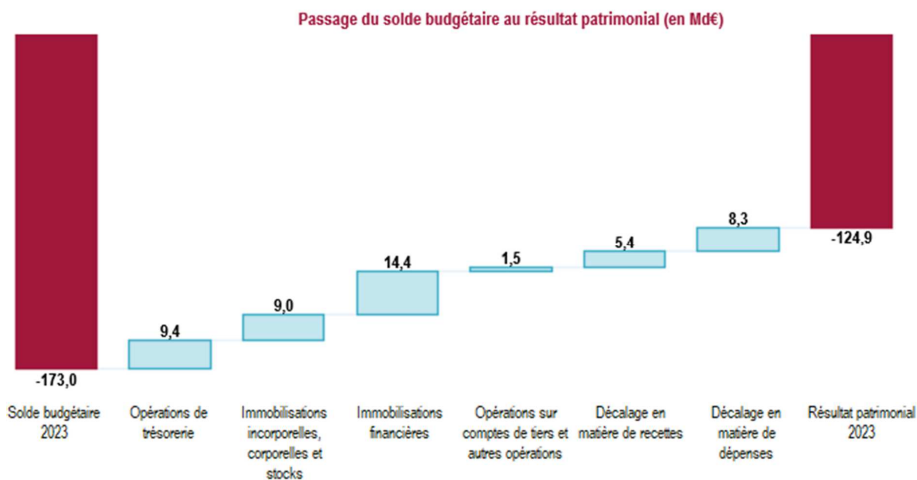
Passage du solde budgétaire au résultat patrimonial (en Md€)

-173,0

9,4

9,0

14,4

1,5

5,4

8,3

-124,9

Solde budgétaire 2023

Opérations de trésorerie

Immobilisations incorporelles, corporelles et stocks

Immobilisations financières

Opérations sur comptes de tiers et autres opérations

Décalage en matière de recettes

Décalage en matière de dépenses

Résultat patrimonial 2023